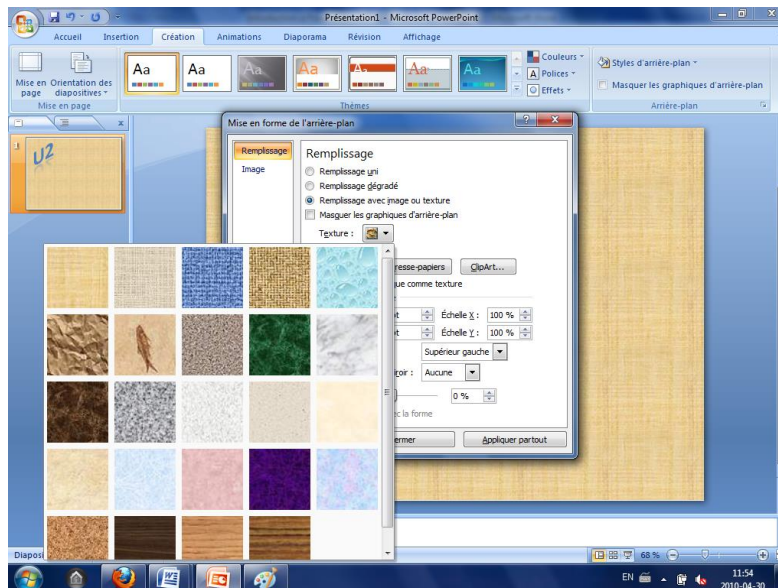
Présentation1 - Microsoft PowerPoint

Accueil Insertion Création Animations Diaporama Révision Affichage

Mise en page Orientation des diapositives

Mise en page

Aa Aa Aa Aa Aa Aa Aa

Thèmes

Couleurs Polices Effets

Styles d'arrière-plan

Masquer les graphiques d'arrière-plan

Arrière-plan

U2

Mise en forme de l'arrière-plan

Remplissage
Image

Remplissage

Remplissage uni
Remplissage dégradé
Remplissage avec image ou texture
Masquer les graphiques d'arrière-plan

Texture :

resse-papiers ClipArt...

ue comme texture

Échelle X : 100 %
Échelle Y : 100 %

Supérieur gauche

oir : Aucune

0 %

c la forme

ermer Appliquer partout

Diapos

68 %

EN

11:54
2010-04-30